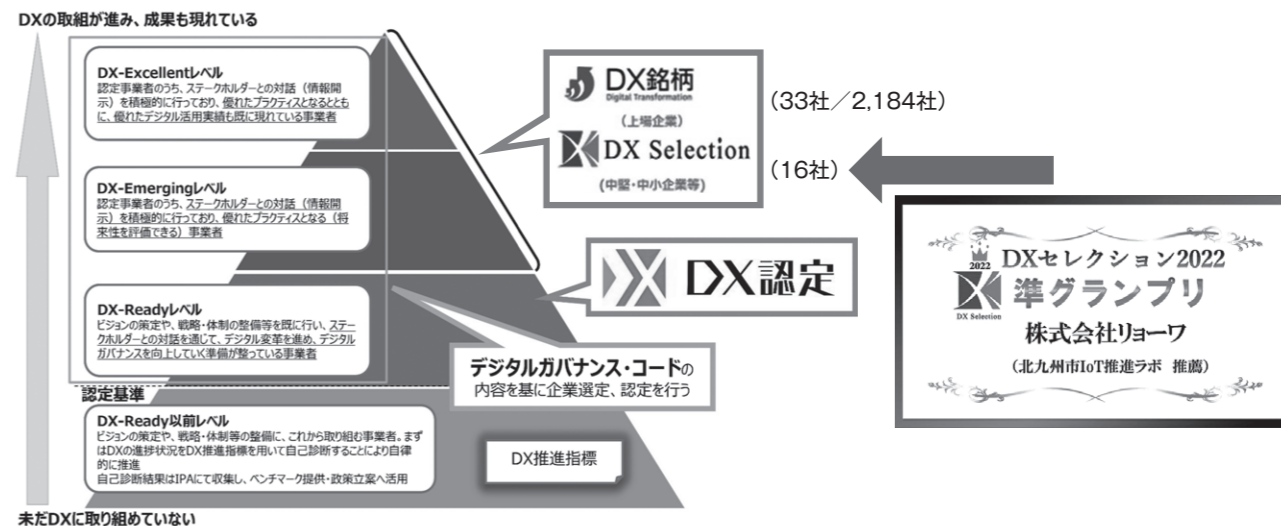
DXの取組が進み、成果も現れている

DX-Excellentレベル
認定事業者のうち、ステークホルダーとの対話（情報開示）を積極的に行っており、優れたプラクティスとなるとともに、優れたデジタル活用実績も既に現れている事業者

DX-Emergingレベル
認定事業者のうち、ステークホルダーとの対話（情報開示）を積極的に行っており、優れたプラクティスとなる（将来性を評価できる）事業者

DX-Readyレベル
ビジョンの策定や、戦略・体制の整備等を既に行い、ステークホルダーとの対話を通じて、デジタル変革を進め、デジタルガバナンスを向上していく準備が整っている事業者

認定基準

DX-Ready以前レベル
ビジョンの策定や、戦略・体制等の整備に、これから取り組む事業者。まずはDXの進捗状況をDX推進指標を用いて自己診断することにより自律的に推進
自己診断結果はIPAにて収集し、ベンチマーク提供・政策立案へ活用

未だDXに取り組めていない

DX銘柄
Digital Transformation
（上場企業）
DX Selection
（中堅・中小企業等）

（33社／2,184社）
（16社）

DX認定

デジタルガバナンス・コードの内容を基に企業選定、認定を行う

DX推進指標

2022
DXセレクション2022
準グランプリ
DX Selection
株式会社リョーワ
（北九州市IoT推進ラボ 推薦）